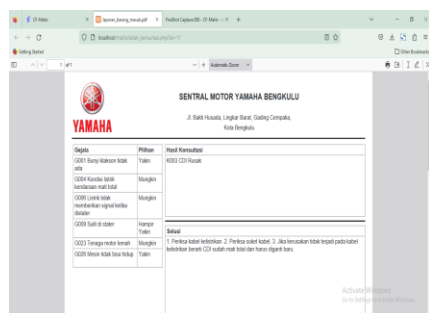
CF-Moto | laporan_barang_masuk.pdf | FireShot Capture 005 - CF-Moto

localhost/motor/admin_konsultasi.php?id=11

Getting Started

Other Bookmarks

1 of 1

Automatic Zoom

YAMAHA

SENTRAL MOTOR YAMAHA BENGKULU

Jl. Bakti Husada, Lingkar Barat, Gading Cempaka, Kota Bengkulu

| Gejala | Pilihan |
|---|---|
| G001 Bunyi klakson tidak ada | Yakin |
| G004 Kondisi listrik kendaraan mati total | Mungkin |
| G006 Listrik tidak memberikan signal ketika distater | Mungkin |
| G009 Sulit di stater | Hampir Yakin |
| G023 Tenaga motor lemah | Mungkin |
| G026 Mesin tidak bisa hidup | Yakin |

Hasil Konsultasi

K003 CDI Rusak

Solusi

1. Periksa kabel kelistrikan. 2. Periksa soket kabel. 3. Jika kerusakan tidak terjadi pada kabel kelistrikan berarti CDI sudah mati total dan harus diganti baru.

Activate Windows
Go to Settings to activate Windows.